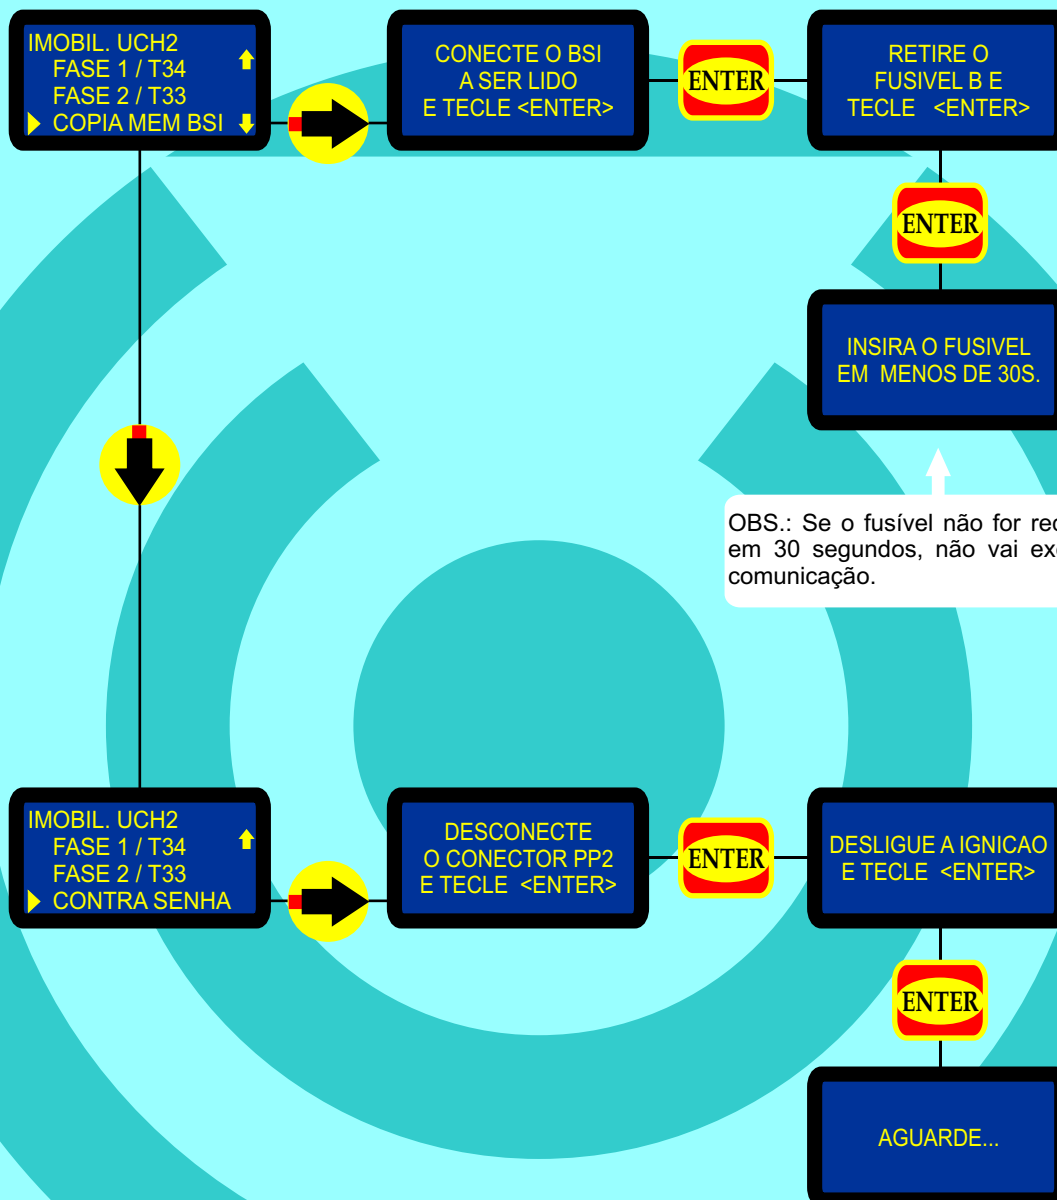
IMOBIL. UCH2
FASE 1 / T34
FASE 2 / T33
COPIA MEM BSI

CONECTE O BSI
A SER LIDO
E TECLE <ENTER>

ENTER

RETIRE O
FUSIVEL B E
TECLE <ENTER>

ENTER

INSIRA O FUSIVEL
EM MENOS DE 30S.

OBS.: Se o fusível não for rec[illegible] em 30 segundos, não vai ex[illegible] comunicação.

IMOBIL. UCH2
FASE 1 / T34
FASE 2 / T33
CONTRA SENHA

DESCONECTE
O CONECTOR PP2
E TECLE <ENTER>

ENTER

DESLIGUE A IGNICAO
E TECLE <ENTER>

ENTER

AGUARDE...